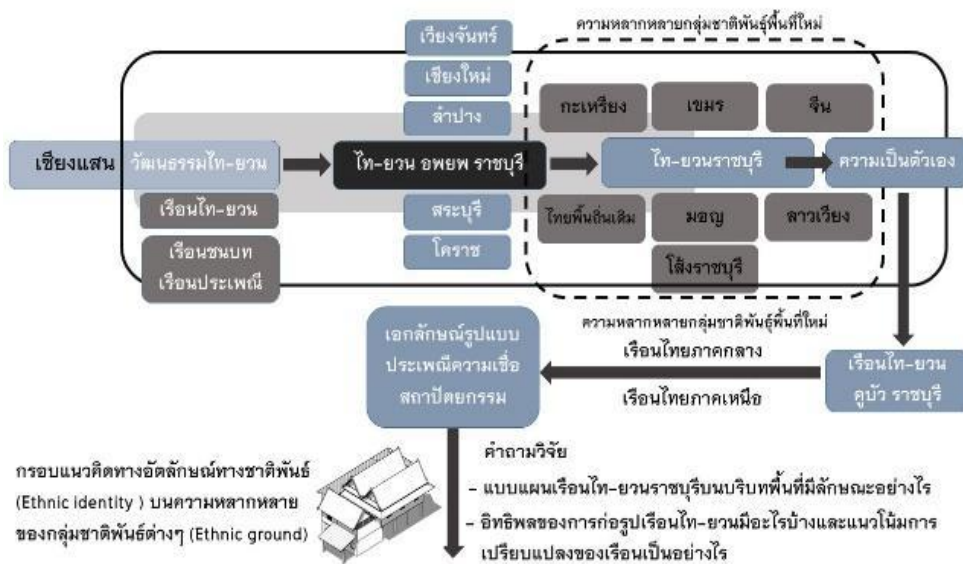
ความหลากหลายกลุ่มชาติพันธุ์พื้นที่ใหม่

เวียงจันทร์

เชียงใหม่

ลำปาง

กะเหรี่ยง

เขมร

จีน

เชียงแสน

วัฒนธรรมไท-ยวน

ไท-ยวน อพยพ ราชบุรี

ไท-ยวนราชบุรี

ความเป็นตัวเอง

เรือนไท-ยวน

สระบุรี

ไทยพื้นถิ่นเดิม

มอญ

ลาวเวียง

เรือนชนบท
เรือนประเพณี

โคราช

โส้งราชบุรี

เอกลักษณ์รูปแบบ
ประเพณีความเชื่อ
สถาปัตยกรรม

ความหลากหลายกลุ่มชาติพันธุ์พื้นที่ใหม่
เรือนไทยภาคกลาง

เรือนไทยภาคเหนือ

เรือนไท-ยวน
คูบัว ราชบุรี

คำถามวิจัย

กรอบแนวคิดทางอัตลักษณ์ทางชาติพันธ์ (Ethnic identity ) บนความหลากหลายของกลุ่มชาติพันธ์ต่างๆ (Ethnic ground)

- แบบแผนเรือนไท-ยวนราชบุรีบนบริบทพื้นที่มีลักษณะอย่างไร

- อิทธิพลของการก่อรูปเรือนไท-ยวนมีอะไรบ้างและแนวโน้มการเปรียบแปลงของเรือนเป็นอย่างไร